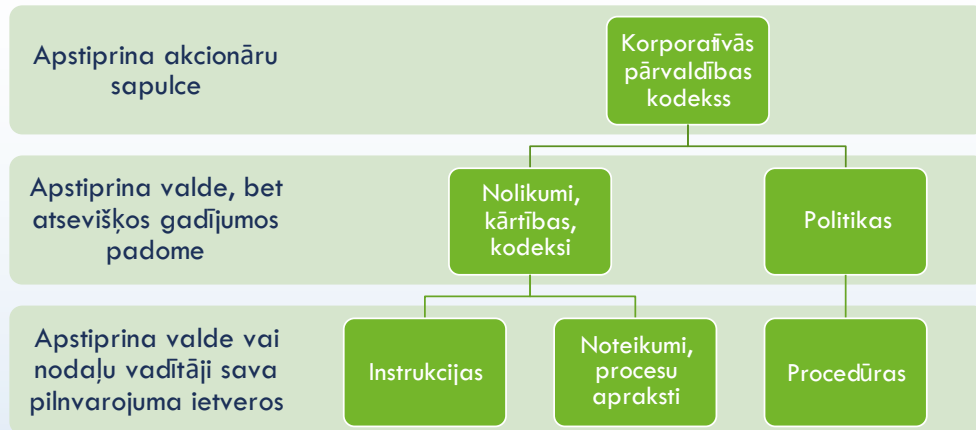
Apstiprina akcionāru sapulce

Korporatīvās pārvaldības kodekss

Apstiprina valde, bet atsevišķos gadījumos padome

Nolikumi, kārtības, kodeksi

Politikas

Apstiprina valde vai nodaļu vadītāji sava pilnvarojuma ietveros

Instrukcijas

Noteikumi, procesu apraksti

Procedūras